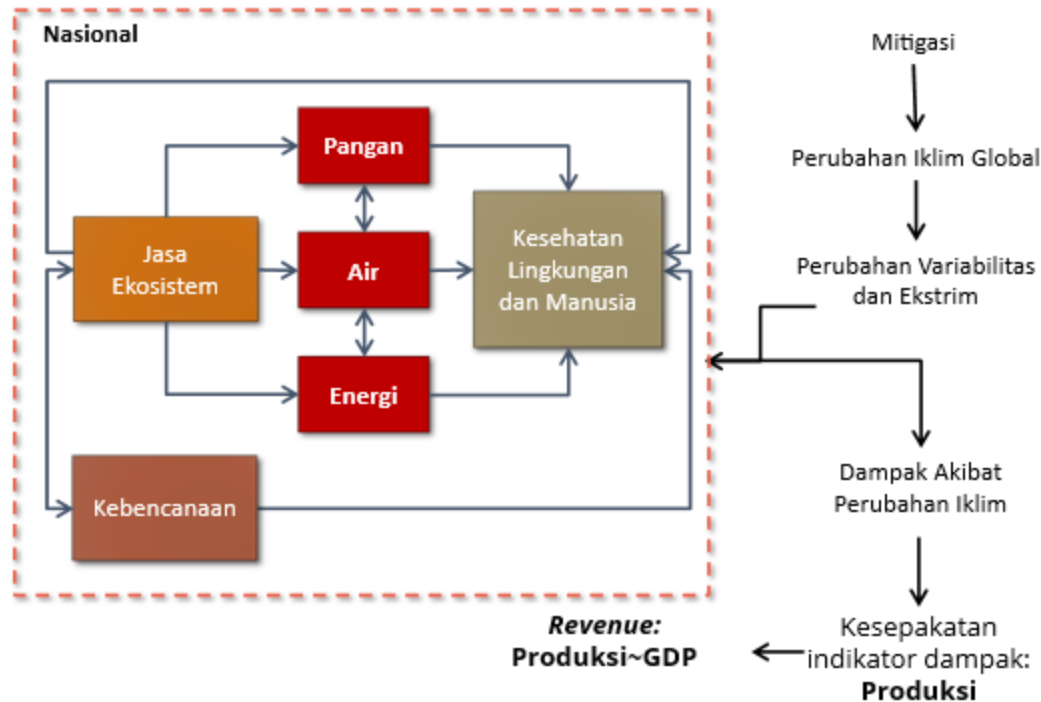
Nasional

Pangan

Jasa Ekosistem

Air

Kesehatan Lingkungan dan Manusia

Energi

Kebencanaan

Mitigasi

Perubahan Iklim Global

Perubahan Variabilitas dan Ekstrim

Dampak Akibat Perubahan Iklim

Revenue:
Produksi~GDP

Kesepakatan indikator dampak:
Produksi